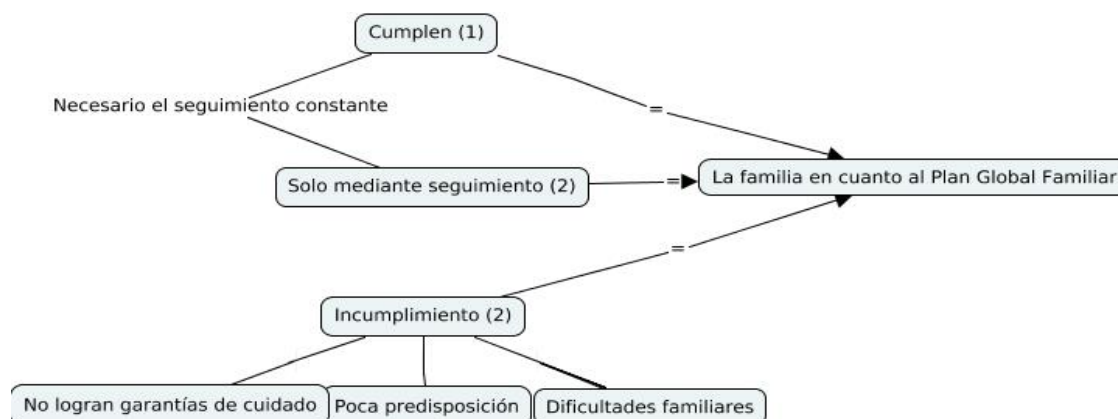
Cumplen (1)

Necesario el seguimiento constante

=

Solo mediante seguimiento (2)

=

La familia en cuanto al Plan Global Familiar

=

Incumplimiento (2)

No logran garantías de cuidado

Poca predisposición

Dificultades familiares